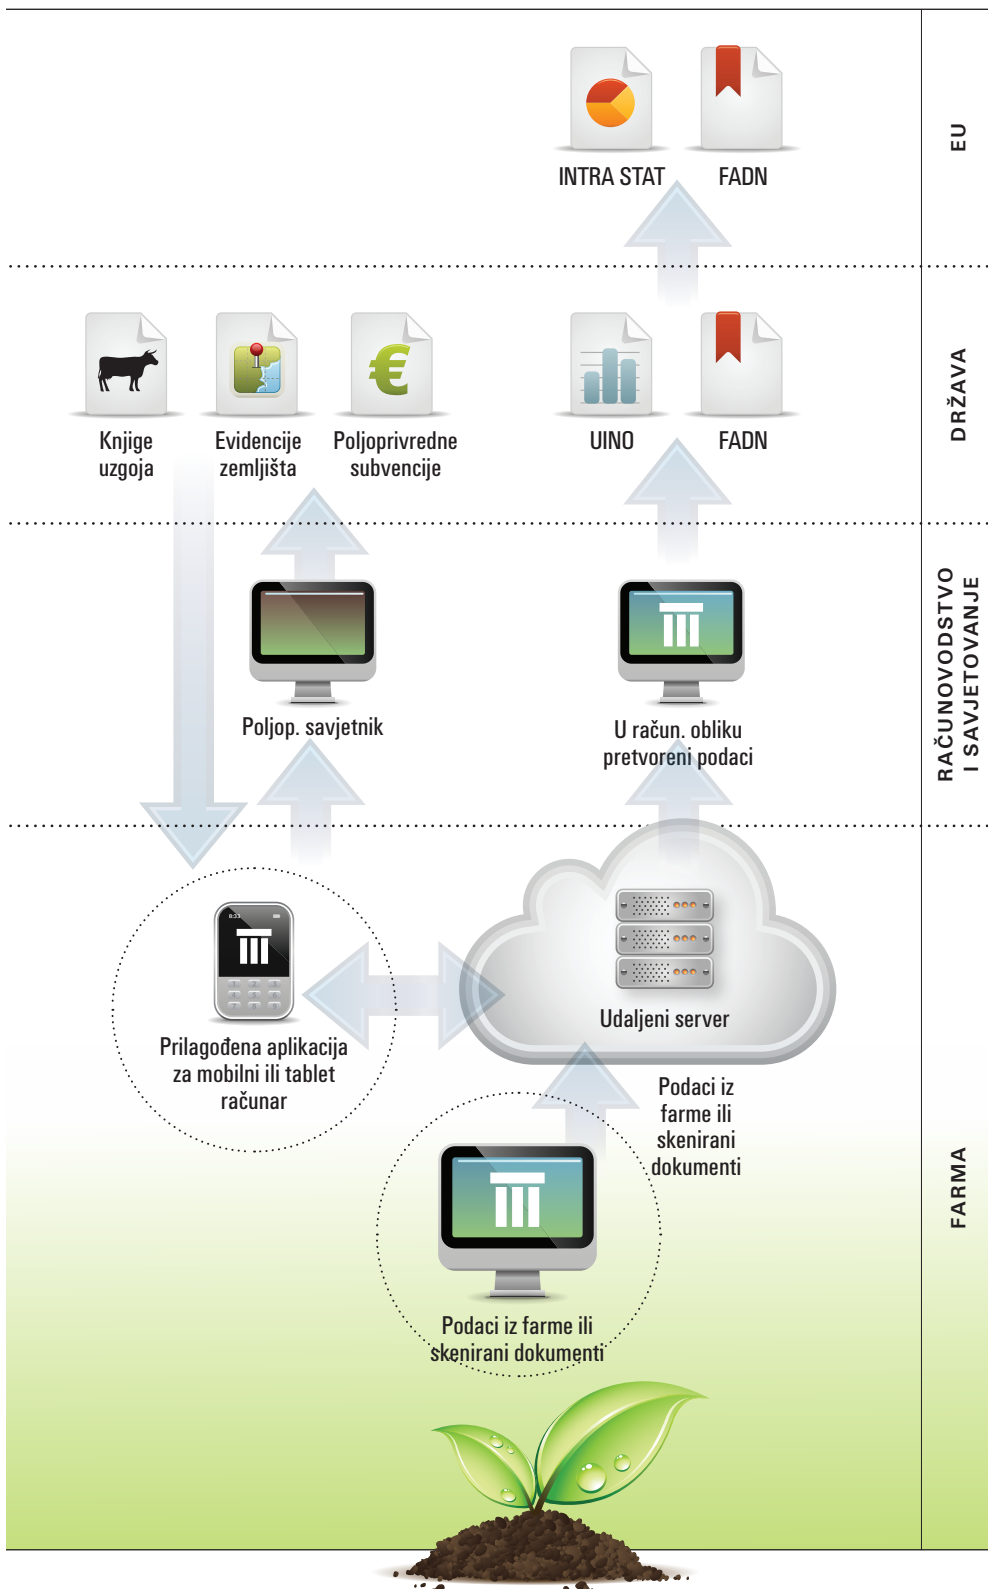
INTRA STAT

FADN

EU

Knjige uzgoja

Evidencije zemljišta

Poljoprivredne subvencije

UINO

FADN

DRŽAVA

Poljop. savjetnik

U račun. obliku pretvoreni podaci

RAČUNOVODSTVO I SAVJETOVANJE

8:33

Prilagođena aplikacija za mobilni ili tablet računar

Udaljeni server

Podaci iz farme ili skenirani dokumenti

Podaci iz farme ili skenirani dokumenti

FARMA